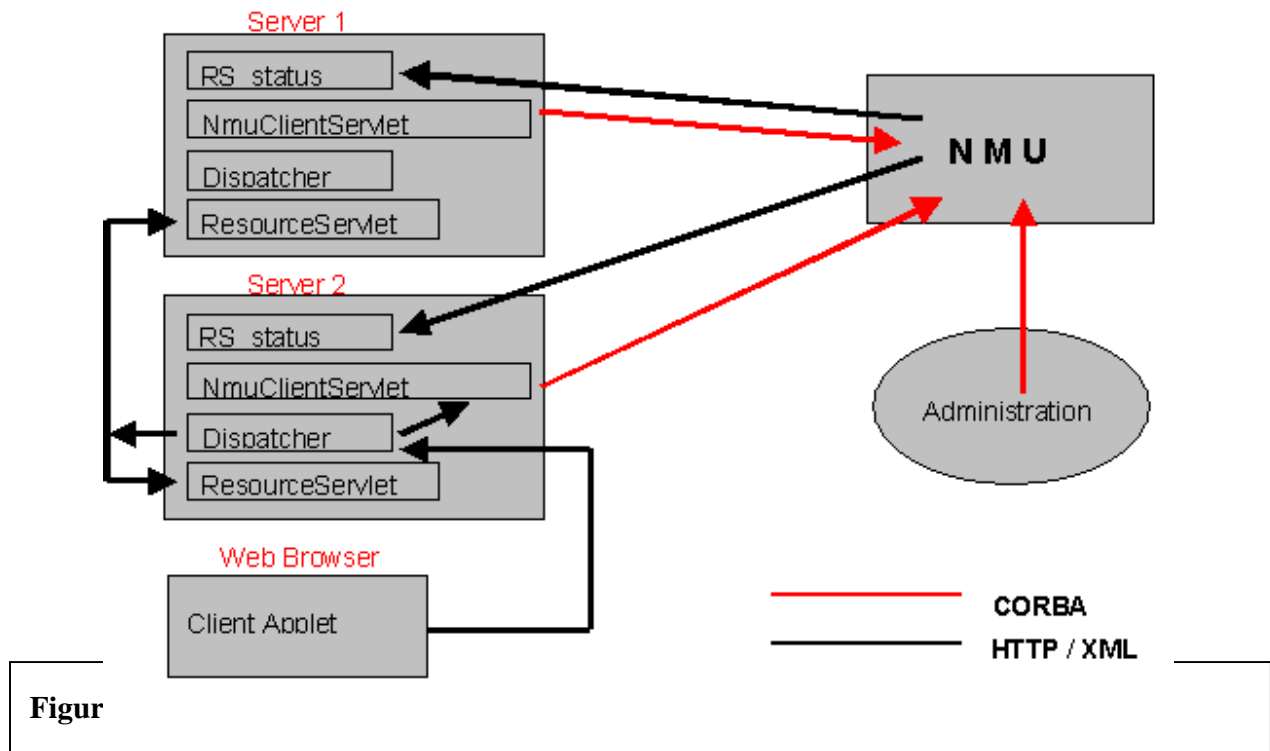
Server 1
RS_status
NmuClientServlet
Dispatcher
ResourceServlet

Server 2
RS_status
NmuClientServlet
Dispatcher
ResourceServlet

N M U

Administration

Web Browser
Client Applet

CORBA
HTTP / XML

Figur